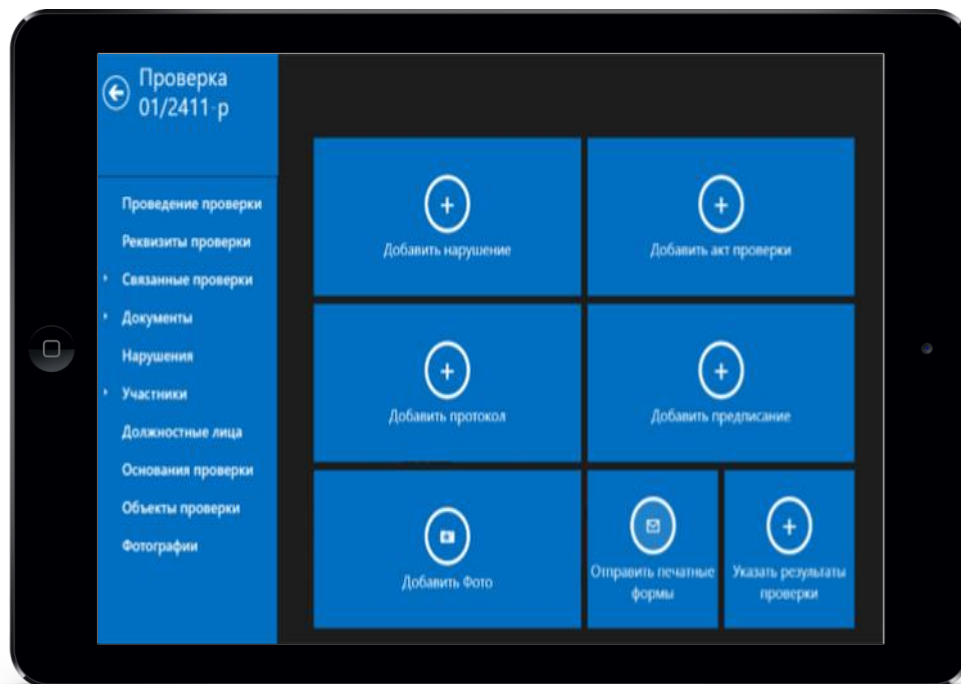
Проверка 01/2411-р

Проведение проверки
Реквизиты проверки
Связанные проверки
Документы
Нарушения
Участники
Должностные лица
Основания проверки
Объекты проверки
Фотографии

Добавить нарушение

Добавить акт проверки

Добавить протокол

Добавить предписание

Добавить Фото

Отправить печатные формы

Указать результаты проверки